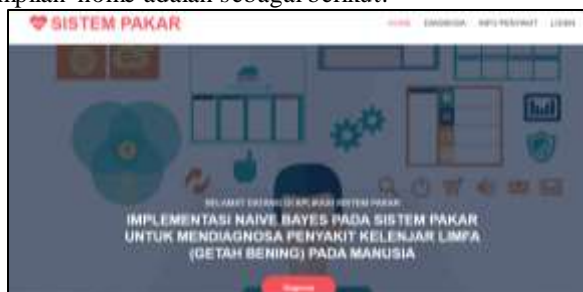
mpilan home adalah sebagai berikut:

SISTEM PAKAR

HOME DIAGNOSA INFO PENYAKIT LOGIN

SELAMAT DATANG DI APLIKASI SISTEM PAKAR

IMPLEMENTASI NAIVE BAYES PADA SISTEM PAKAR UNTUK MENDIAGNOSA PENYAKIT KELENJAR LIMFA (GETAH BENING) PADA MANUSIA

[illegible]